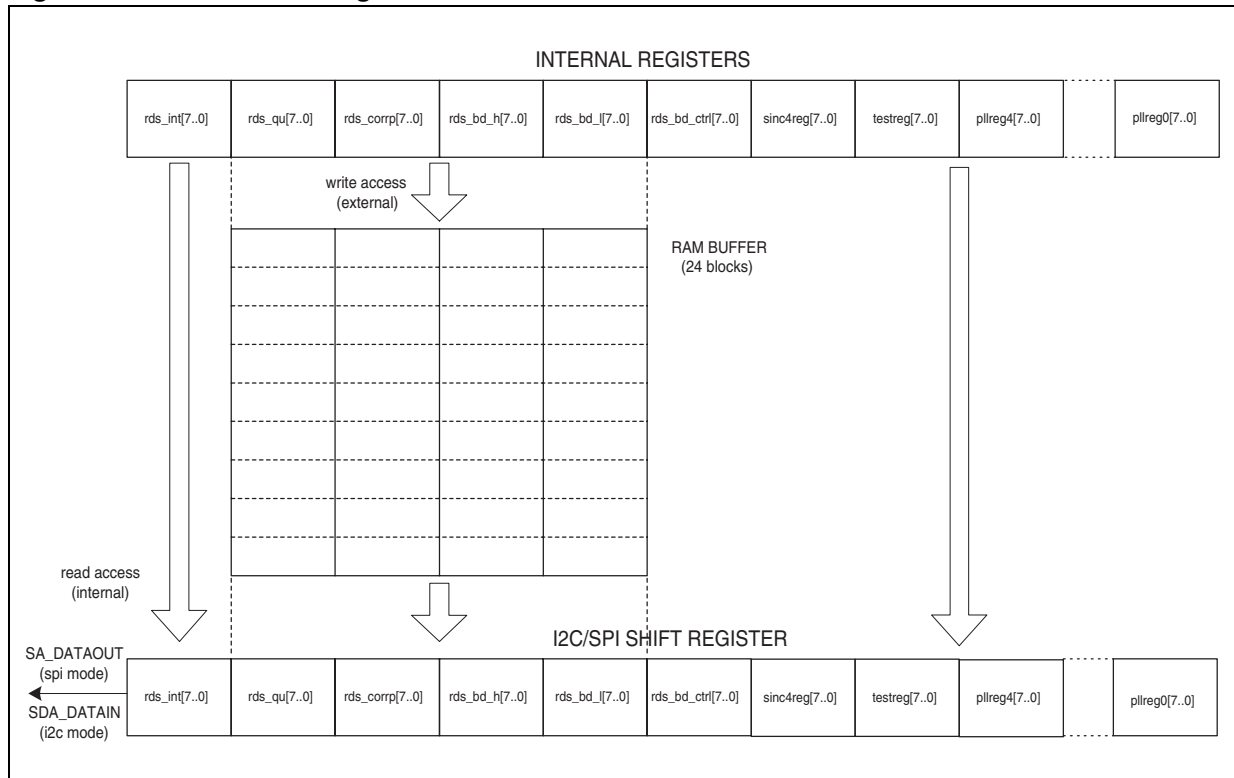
INTERNAL REGISTERS

rds_int[7..0] rds_qu[7..0] rds_corrp[7..0] rds_bd_h[7..0] rds_bd_l[7..0] rds_bd_ctrl[7..0] sinc4reg[7..0] testreg[7..0] pllreg4[7..0] pllreg0[7..0]

write access (external)

RAM BUFFER (24 blocks)

read access (internal)

I2C/SPI SHIFT REGISTER

SA_DATAOUT (spi mode)

SDA_DATAIN (i2c mode)

rds_int[7..0] rds_qu[7..0] rds_corrp[7..0] rds_bd_h[7..0] rds_bd_l[7..0] rds_bd_ctrl[7..0] sinc4reg[7..0] testreg[7..0] pllreg4[7..0] pllreg0[7..0]